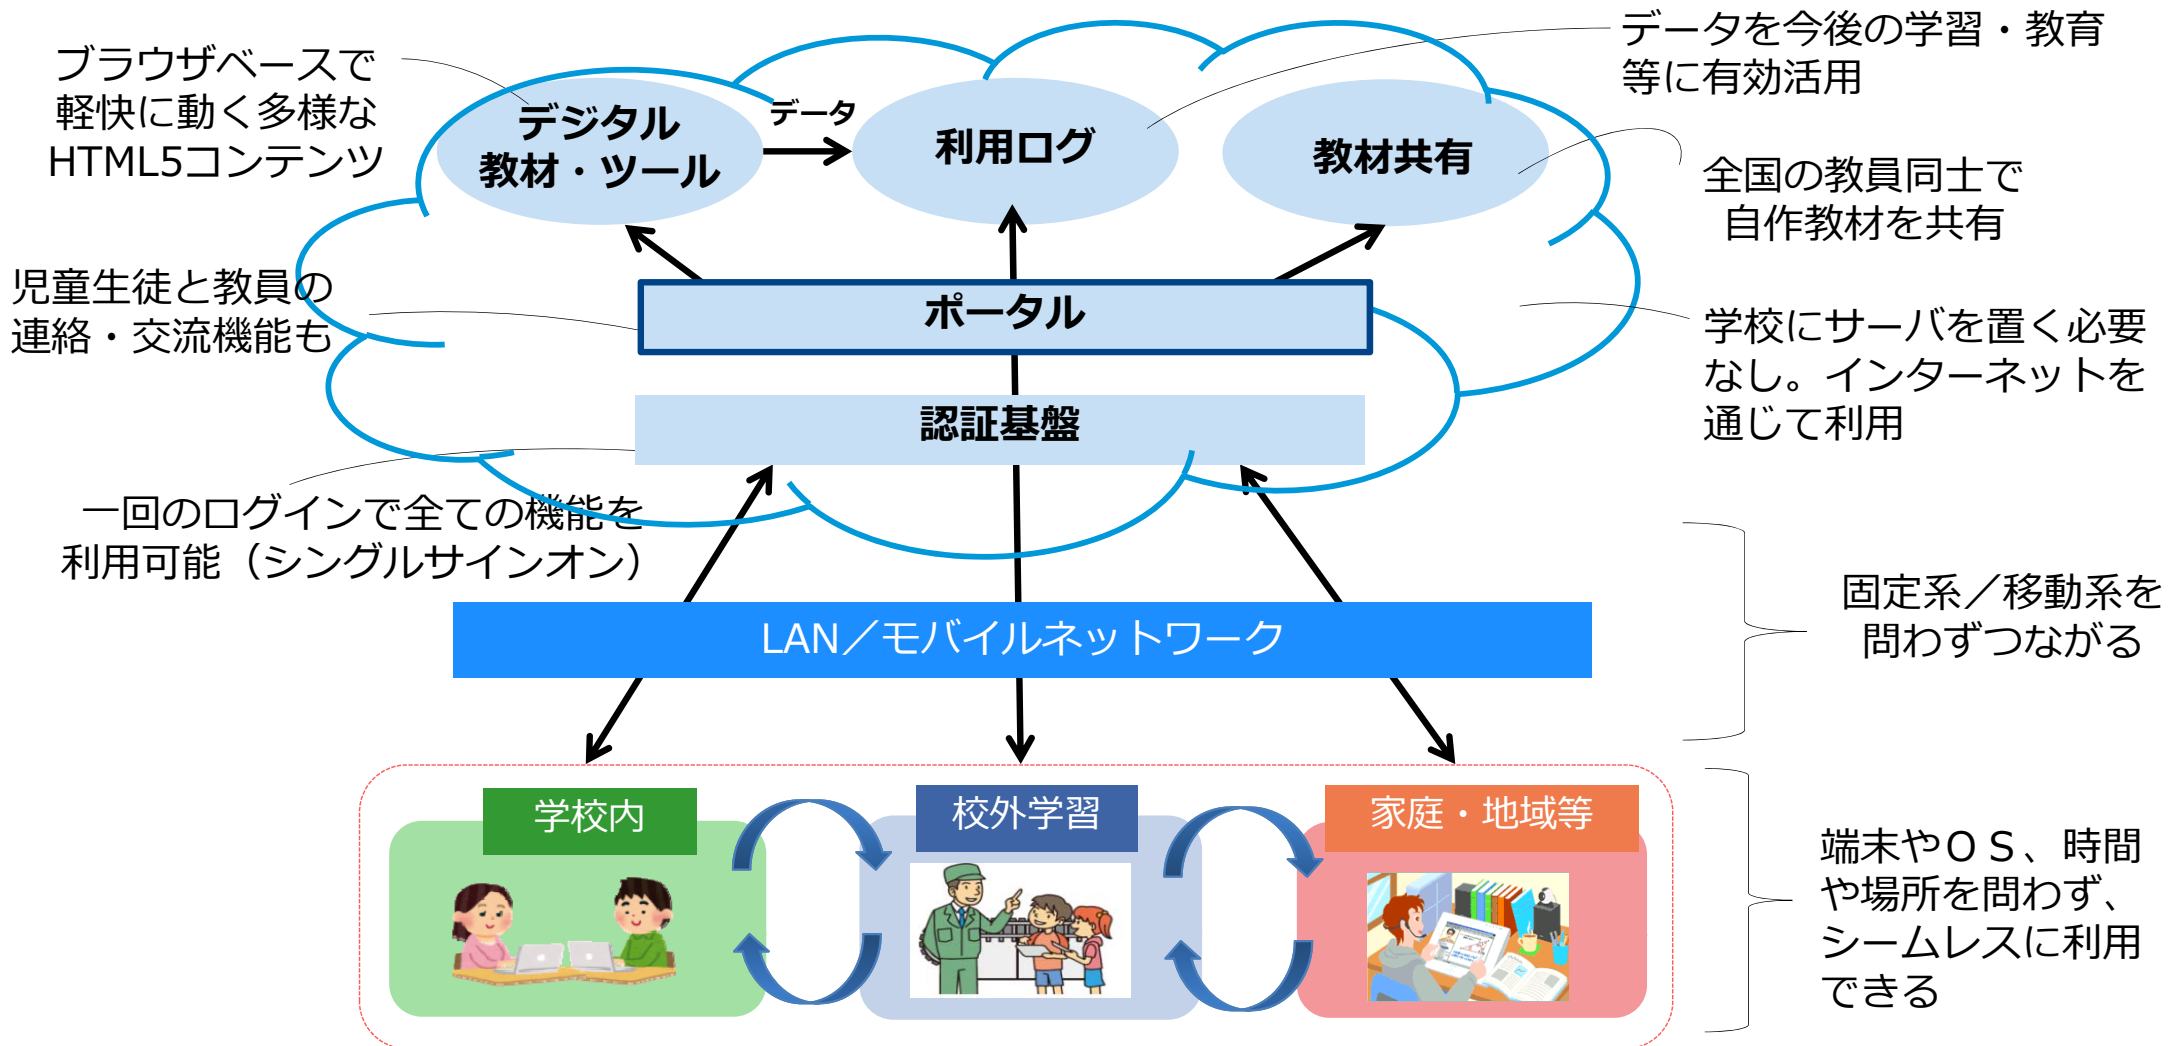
ブラウザベースで軽快に動く多様なHTML5コンテンツ

デジタル教材・ツール

データ

利用ログ

教材共有

データを今後の学習・教育等に有効活用

全国の教員同士で自作教材を共有

児童生徒と教員の連絡・交流機能も

ポータル

学校にサーバを置く必要なし。インターネットを通じて利用

認証基盤

一回のログインで全ての機能を利用可能（シングルサインオン）

LAN／モバイルネットワーク

固定系／移動系を問わずつながる

学校内

校外学習

家庭・地域等

端末やＯＳ、時間や場所を問わず、シームレスに利用できる